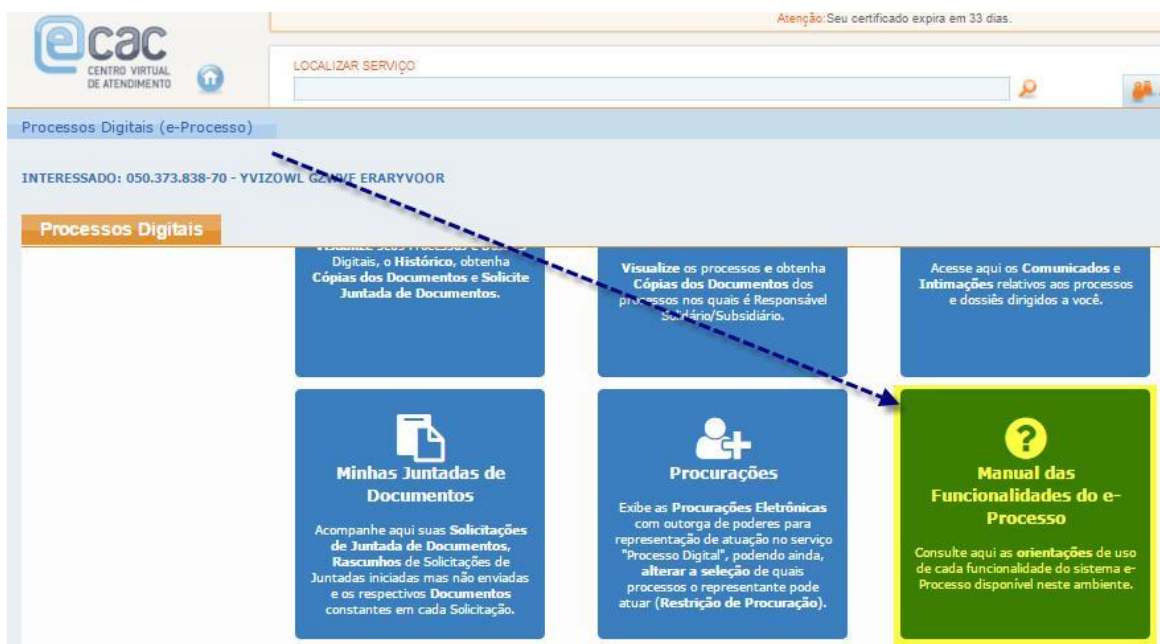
ecac
CENTRO VIRTUAL DE ATENDIMENTO

Atenção: Seu certificado expira em 33 dias.

LOCALIZAR SERVIÇO

Processos Digitais (e-Processo)

INTERESSADO: 050.373.838-70 - YVIZOWL GZ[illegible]E ERARYVOOR

Processos Digitais

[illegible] Digitais, o Histórico, obtenha Cópias dos Documentos e Solicite Juntada de Documentos.

Visualize os processos e obtenha Cópias dos Documentos dos processos nos quais é Responsável Solidário/Subsidiário.

Acesse aqui os Comunicados e Intimações relativos aos processos e dossiês dirigidos a você.

Minhas Juntadas de Documentos

Acompanhe aqui suas Solicitações de Juntada de Documentos, Rascunhos de Solicitações de Juntadas iniciadas mas não enviadas e os respectivos Documentos constantes em cada Solicitação.

Procurações

Exibe as Procurações Eletrônicas com outorga de poderes para representação de atuação no serviço "Processo Digital", podendo ainda, alterar a seleção de quais processos o representante pode atuar (Restrição de Procuração).

Manual das Funcionalidades do e-Processo

Consulte aqui as orientações de uso de cada funcionalidade do sistema e-Processo disponível neste ambiente.